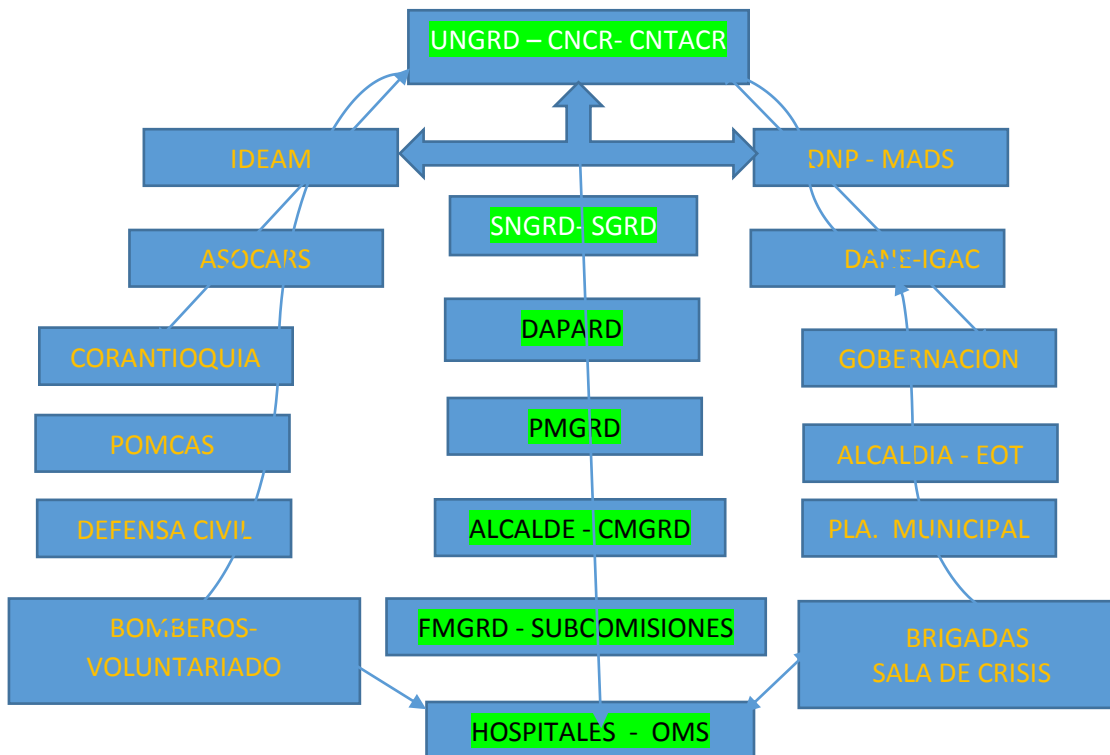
UNGRD – CNCR- CNTACR

IDEAM

DNP - MADS

SNGRD- SGRD

ASOCARS

DANE-IGAC

CORANTIOQUIA

DAPARD

GOBERNACION

POMCAS

PMGRD

ALCALDIA - EOT

DEFENSA CIVIL

ALCALDE - CMGRD

PLA. MUNICIPAL

BOMBEROS-
VOLUNTARIADO

FMGRD - SUBCOMISIONES

BRIGADAS
SALA DE CRISIS

HOSPITALES - OMS